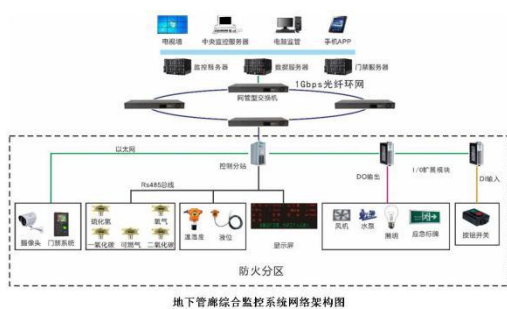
电视墙 中央监控服务器 电脑监管 手机APP

监控服务器 数据服务器 门禁服务器

1Gbps光纤环网

网管型交换机

以太网

控制分站

Rs485总线

DO输出

I/O扩展模块

DI输入

硫化氢 氧气

一氧化碳 可燃气 二氧化碳

温湿度 液位

显示屏

风机 水泵 照明 应急标牌

摄像头 门禁系统

按钮开关

防火分区

地下管廊综合监控系统网络架构图